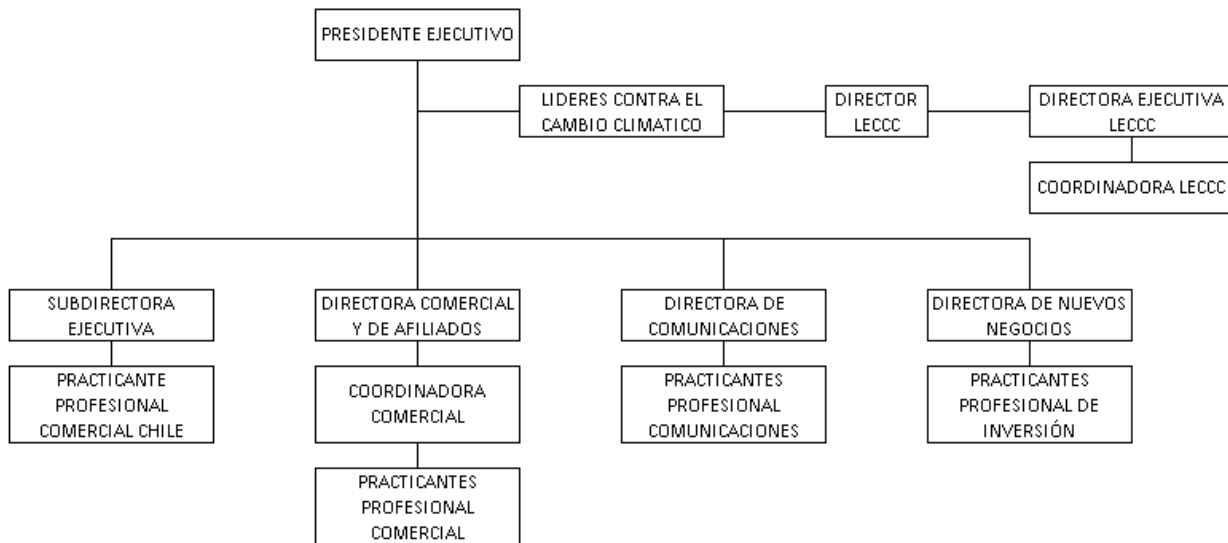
PRESIDENTE EJECUTIVO

LIDERES CONTRA EL CAMBIO CLIMATICO

DIRECTOR LECCC

DIRECTORA EJECUTIVA LECCC

COORDINADORA LECCC

SUBDIRECTORA EJECUTIVA

PRACTICANTE PROFESIONAL COMERCIAL CHILE

DIRECTORA COMERCIAL Y DE AFILIADOS

COORDINADORA COMERCIAL

PRACTICANTES PROFESIONAL COMERCIAL

DIRECTORA DE COMUNICACIONES

PRACTICANTES PROFESIONAL COMUNICACIONES

DIRECTORA DE NUEVOS NEGOCIOS

PRACTICANTES PROFESIONAL DE INVERSIÓN